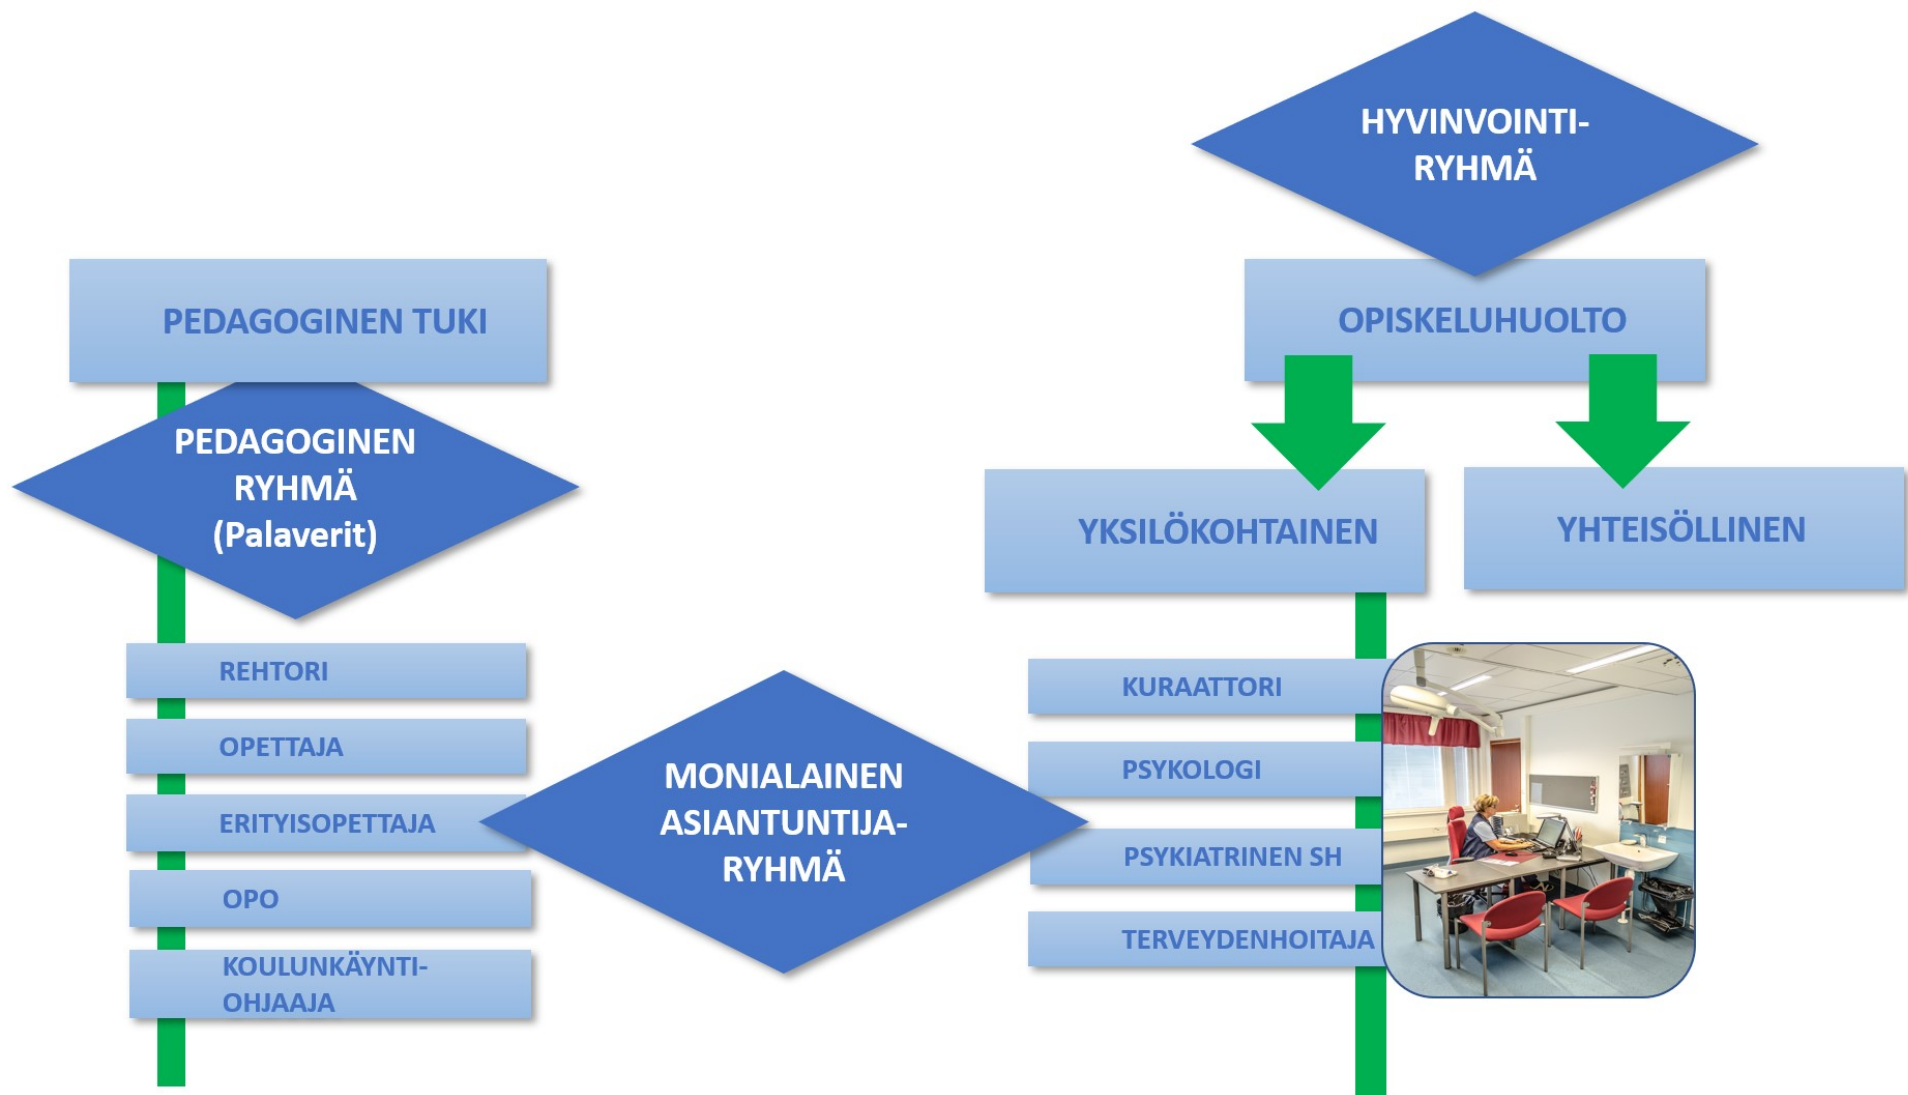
HYVINVOINTI-RYHMÄ

PEDAGOGINEN TUKI

PEDAGOGINEN RYHMÄ (Palaverit)

OPISKELUHUOLTO

YKSILÖKOHTAINEN

YHTEISÖLLINEN

REHTORI

OPETTAJA

ERITYISOPETTAJA

OPO

KOULUNKÄYNTI-OHJAAJA

MONIALAINEN ASIANTUNTIJA-RYHMÄ

KURAATTORI

PSYKOLOGI

PSYKIATRINEN SH

TERVEYDENHOITAJA